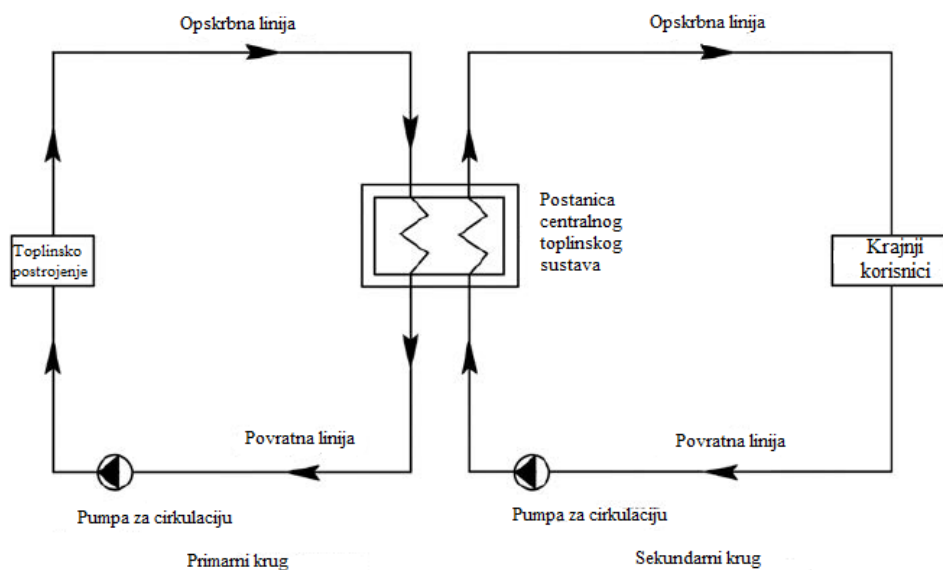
Opskrbna linija

Opskrbna linija

Toplinsko postrojenje

Postanica centralnog toplinskog sustava

Krajnji korisnici

Povratna linija

Povratna linija

Pumpa za cirkulaciju

Pumpa za cirkulaciju

Primarni krug

Sekundarni krug